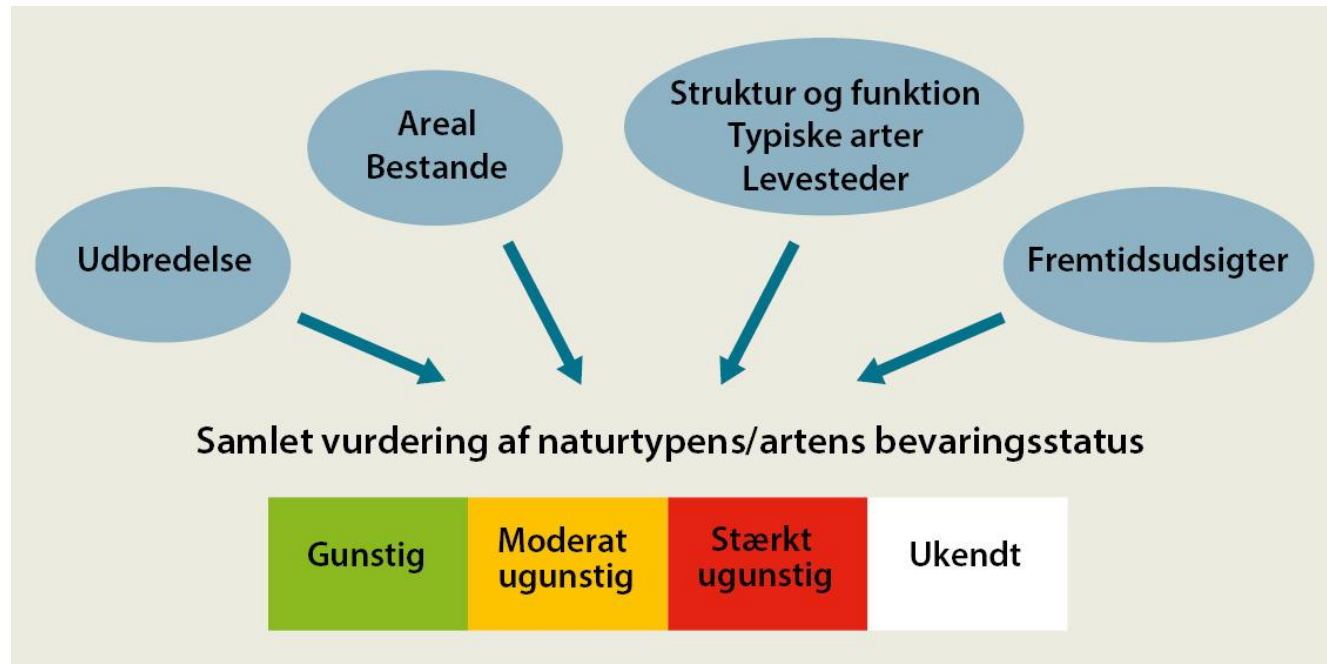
Areal
Bestande

Struktur og funktion
Typiske arter
Levesteder

Udbredelse

Fremtidsudsigter

Samlet vurdering af naturtypens/artens bevaringsstatus

| Gunstig | Moderat ugunstig | Stærkt ugunstig | Ukendt |
|---|---|---|---|